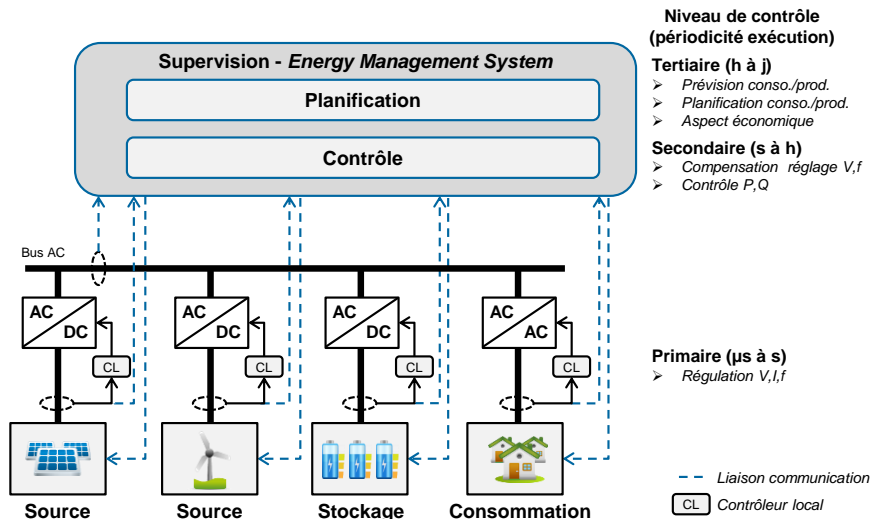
Supervision - *Energy Management System*

Planification

Contrôle

Niveau de contrôle (périodicité exécution)

Tertiaire (h à j)
➢ Prévision conso./prod.
➢ Planification conso./prod.
➢ Aspect économique

Secondaire (s à h)
➢ Compensation réglage V,f
➢ Contrôle P,Q

Bus AC

AC DC

CL

AC DC

CL

AC DC

CL

AC AC

CL

Primaire (µs à s)
➢ Régulation V,I,f

Liaison communication

CL Contrôleur local

Source

Source

Stockage

Consommation